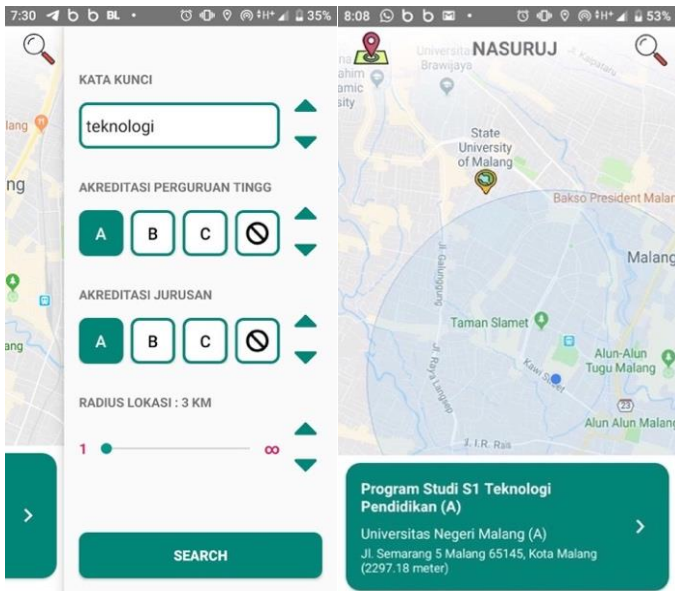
7:30 b b BL • 35%

KATA KUNCI

teknologi

AKREDITASI PERGURUAN TINGG

A B C

AKREDITASI JURUSAN

A B C

RADIUS LOKASI : 3 KM

1 ∞

SEARCH

lang

ng

ang

8:08 b b • 53%

NASURUJ

Universitas Brawijaya

ahim amic sity

State University of Malang

Bakso President Malan

Malang

Jl. Galunggung

Taman Slamet

Jl. Raya Langsep

Kawi Street

Alun-Alun Tugu Malang

23

Alun Alun Malang

J. I.R. Rais

Jl. Kaparlaru

Program Studi S1 Teknologi Pendidikan (A)

Universitas Negeri Malang (A)

Jl. Semarang 5 Malang 65145, Kota Malang (2297.18 meter)